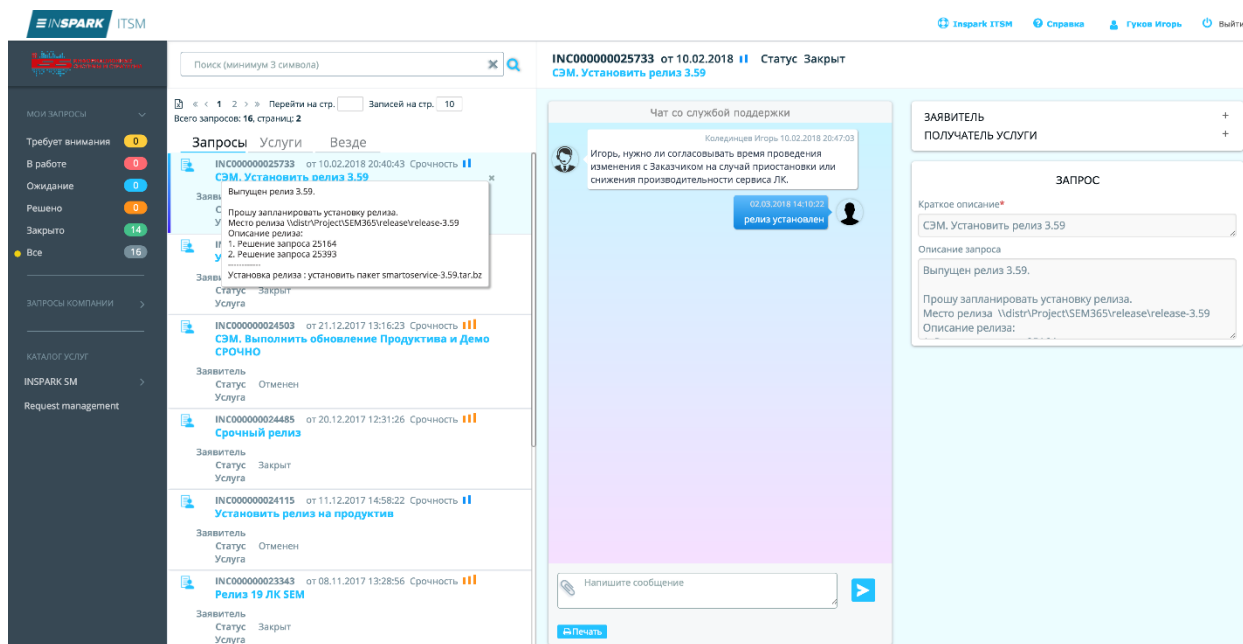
INSPARK ITSM

Inspark ITSM Справка Гуков Игорь Выйти

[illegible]

МОИ ЗАПРОСЫ

Требует внимания 0
В работе 0
Ожидание 0
Решено 0
Закрыто 14
Все 16

ЗАПРОСЫ КОМПАНИИ

КАТАЛОГ УСЛУГ

INSPARK SM

Request management

Поиск (минимум 3 символа)

« ‹ 1 2 › » Перейти на стр. Записей на стр. 10
Всего запросов: 16, страниц: 2

Запросы Услуги Везде

INC000000025733 от 10.02.2018 20:40:43 Срочность
СЭМ. Установить релиз 3.59
Заяви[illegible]
С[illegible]
У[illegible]

Выпущен релиз 3.59.

Прошу запланировать установку релиза.
Место релиза \\distr\Project\SEM365\release\release-3.59
Описание релиза:
1. Решение запроса 25164
2. Решение запроса 25393
...........
Установка релиза : установить пакет smartoservice-3.59.tar.bz

IN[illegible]
У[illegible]
Заяви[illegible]
Статус Закрыт
Услуга

INC000000024503 от 21.12.2017 13:16:23 Срочность
СЭМ. Выполнить обновление Продуктива и Демо СРОЧНО
Заявитель
Статус Отменен
Услуга

INC000000024485 от 20.12.2017 12:31:26 Срочность
Срочный релиз
Заявитель
Статус Закрыт
Услуга

INC000000024115 от 11.12.2017 14:58:22 Срочность
Установить релиз на продуктив
Заявитель
Статус Отменен
Услуга

INC000000023343 от 08.11.2017 13:28:56 Срочность
Релиз 19 ЛК SEM
Заявитель
Статус Закрыт
Услуга

INC000000025733 от 10.02.2018 Статус Закрыт
СЭМ. Установить релиз 3.59

Чат со службой поддержки

Колединцев Игорь 10.02.2018 20:47:03
Игорь, нужно ли согласовывать время проведения изменения с Заказчиком на случай приостановки или снижения производительности сервиса ЛК.

02.03.2018 14:10:22
релиз установлен

Напишите сообщение

Печать

ЗАЯВИТЕЛЬ +
ПОЛУЧАТЕЛЬ УСЛУГИ +

ЗАПРОС

Краткое описание*
СЭМ. Установить релиз 3.59

Описание запроса
Выпущен релиз 3.59.

Прошу запланировать установку релиза.
Место релиза \\distr\Project\SEM365\release\release-3.59
Описание релиза:
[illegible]